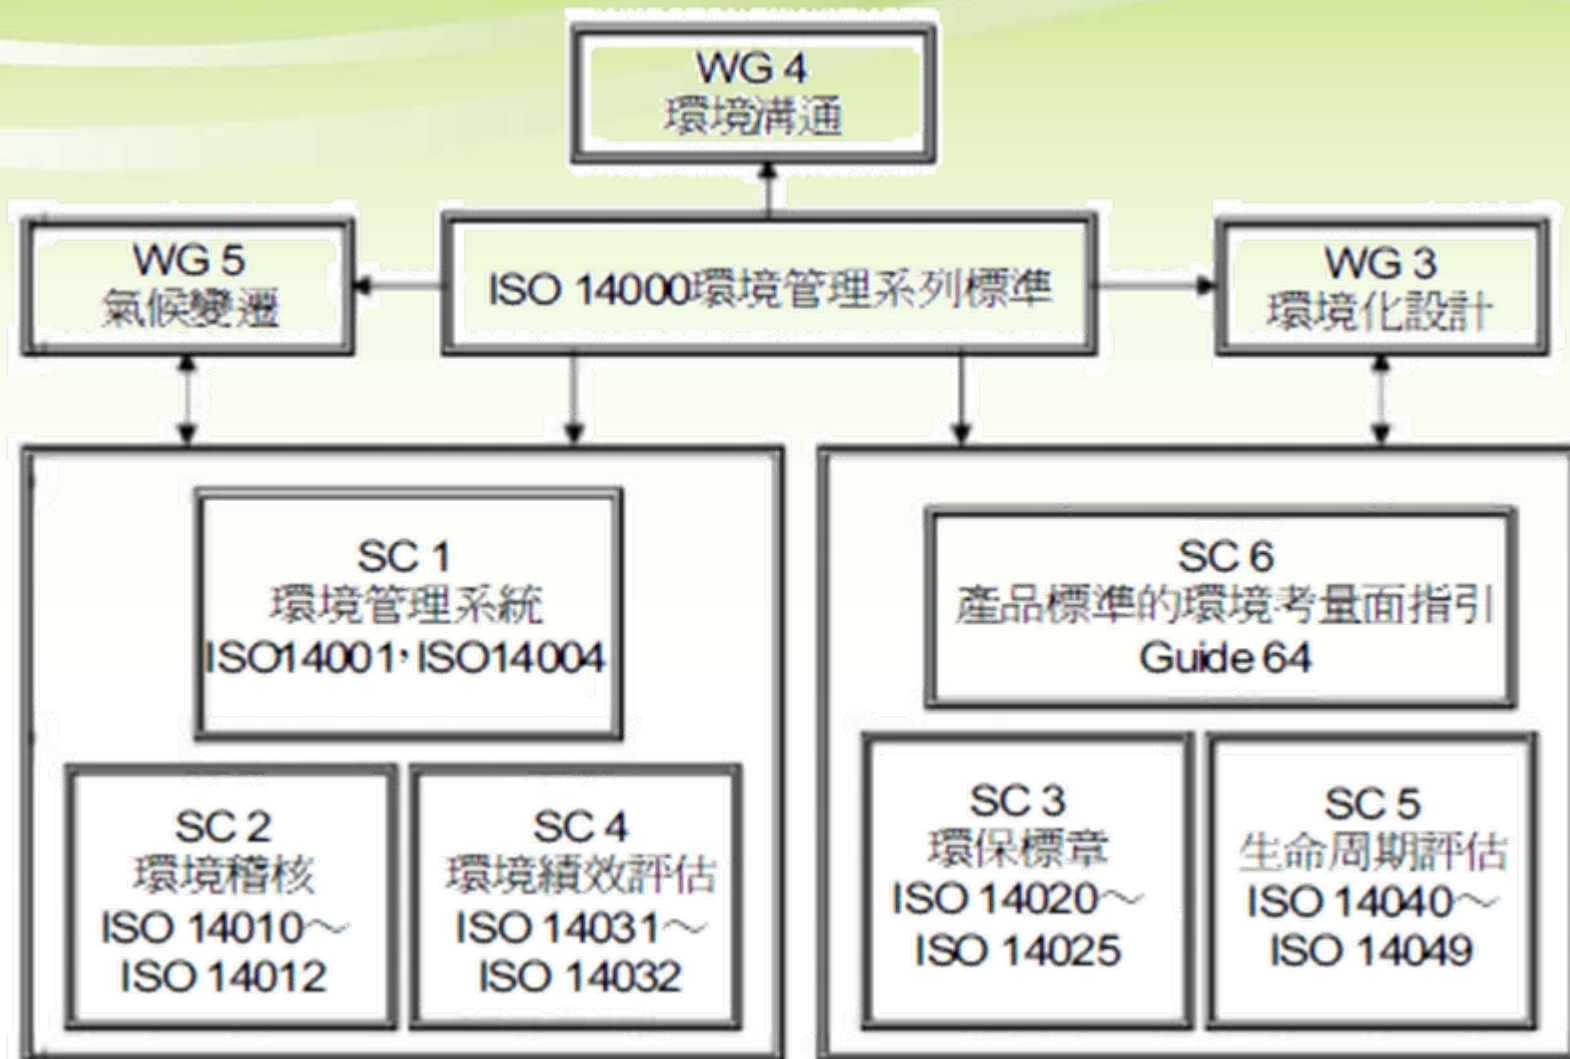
WG 4
環境溝通

WG 5
氣候變遷

ISO 14000環境管理系列標準

WG 3
環境化設計

SC 1
環境管理系統
ISO14001，ISO14004

SC 2
環境稽核
ISO 14010～
ISO 14012

SC 4
環境績效評估
ISO 14031～
ISO 14032

SC 6
產品標準的環境考量面指引
Guide 64

SC 3
環保標章
ISO 14020～
ISO 14025

SC 5
生命周期評估
ISO 14040～
ISO 14049